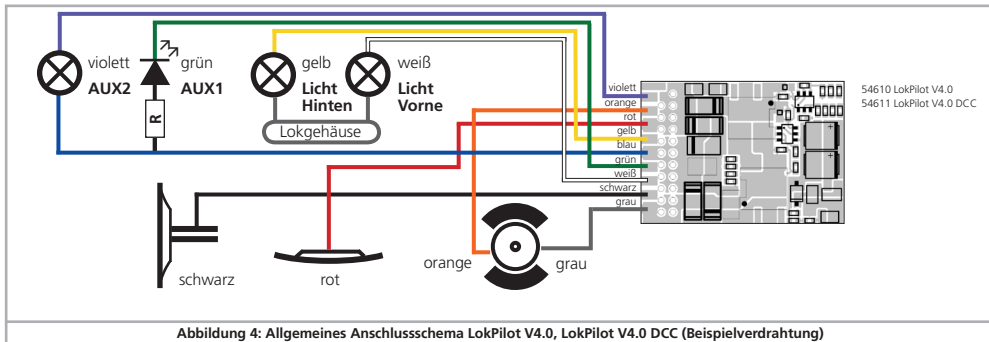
violett
AUX2
grün
AUX1
R
gelb
Licht Hinten
weiß
Licht Vorne
Lokgehäuse
violett
orange
rot
gelb
blau
grün
weiß
schwarz
grau
54610 LokPilot V4.0
54611 LokPilot V4.0 DCC
schwarz
rot
orange
grau

Abbildung 4: Allgemeines Anschlussschema LokPilot V4.0, LokPilot V4.0 DCC (Beispielverdrahtung)